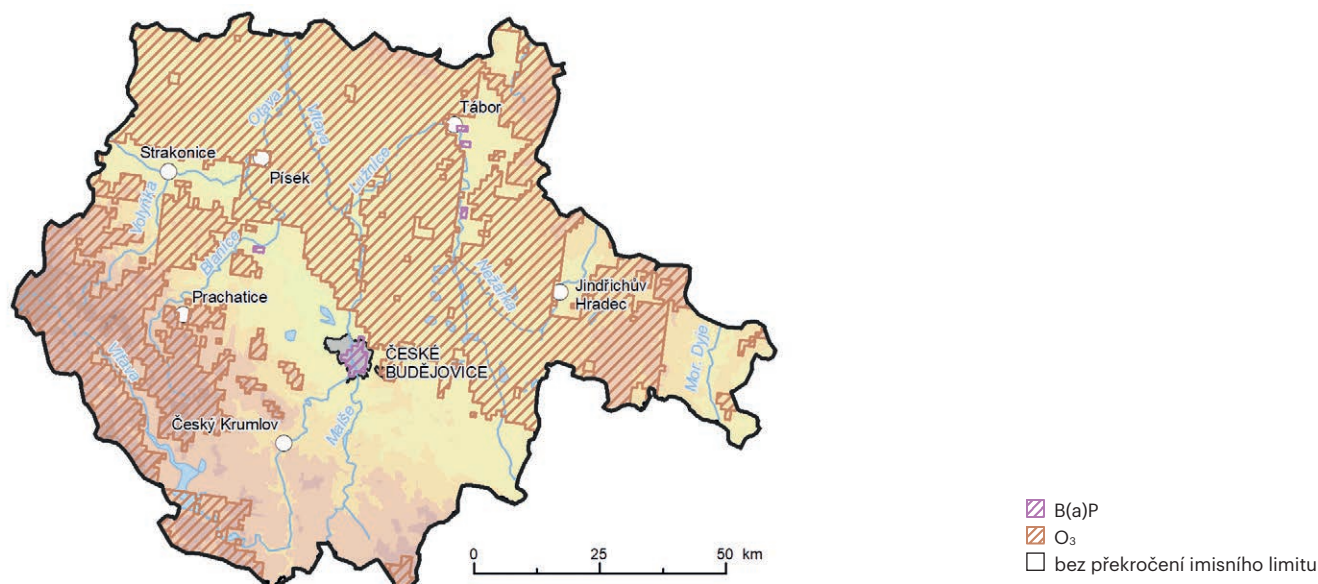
Otava
Vltava
Tábor
Strakonice
Písek
Lužnice
Volyňka
Blanice
Nežárka
Jindřichův Hradec
Prachatice
ČESKÉ BUDĚJOVICE
Mor. Dyje
Vltava
Český Krumlov
Malše
0
25
50 km
B(a)P
$O_3$
bez překročení imisního limitu